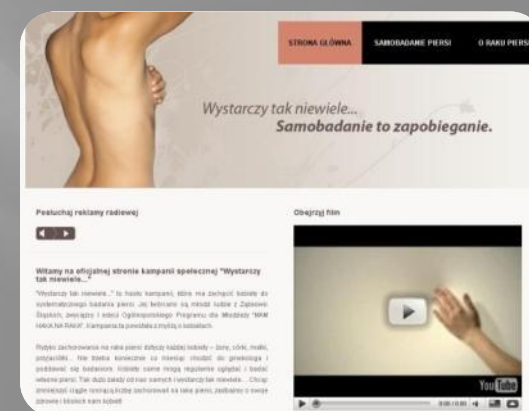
STRONA GŁÓWNA
SAMOBADANIE PIERSI
O RAKU PIERSI

Wystarczy tak niewiele...
Samobadanie to zapobieganie.

Posłuchaj reklamy radiowej

Obejrzyj film

Witamy na oficjalnej stronie kampanii społecznej "Wystarczy tak niewiele..."

"Wystarczy tak niewiele..." to hasło kampanii, która ma zachęcić kobiety do systematycznego badania piersi. Jej twórcami są młodzi ludzie z Zespołu Śląskich, związany z edycji Ogólnopolskiego Programu dla Młodzieży "MAM HAKA NA RAKA". Kampania ta powstała z myślą o kobietach.

Ryzyko zachorowania na raka piersi dotyczy każdej kobiety – żony, córki, matki, przyjaciółki... Nie trzeba koniecznie co miesiąc chodzić do ginekologa i poddawać się badaniom. Kobiety same mogą regularnie oglądać i badać własne piersi. Tak dużo zależy od nas samych i wystarczy tak niewiele... Chcąc zmniejszyć ciągle rosnącą liczbę zachorowań na raka piersi, zadbajmy o swoje zdrowie i bliskich nam kobiet!

YouTube
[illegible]